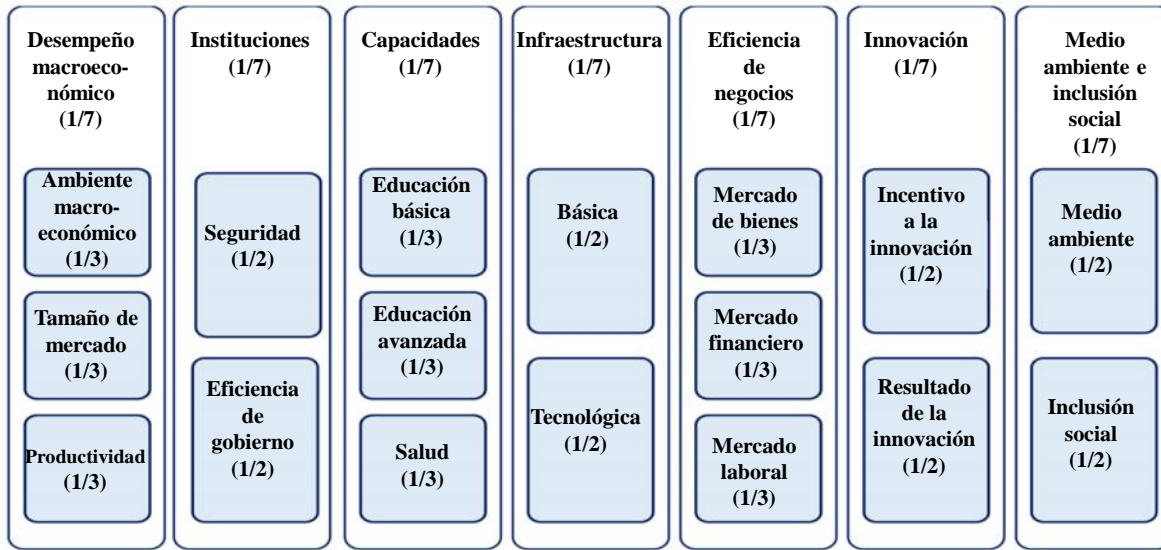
Desempeño macroeconómico (1/7)

Ambiente macroeconómico (1/3)

Tamaño de mercado (1/3)

Productividad (1/3)

Instituciones (1/7)

Seguridad (1/2)

Eficiencia de gobierno (1/2)

Capacidades (1/7)

Educación básica (1/3)

Educación avanzada (1/3)

Salud (1/3)

Infraestructura (1/7)

Básica (1/2)

Tecnológica (1/2)

Eficiencia de negocios (1/7)

Mercado de bienes (1/3)

Mercado financiero (1/3)

Mercado laboral (1/3)

Innovación (1/7)

Incentivo a la innovación (1/2)

Resultado de la innovación (1/2)

Medio ambiente e inclusión social (1/7)

Medio ambiente (1/2)

Inclusión social (1/2)